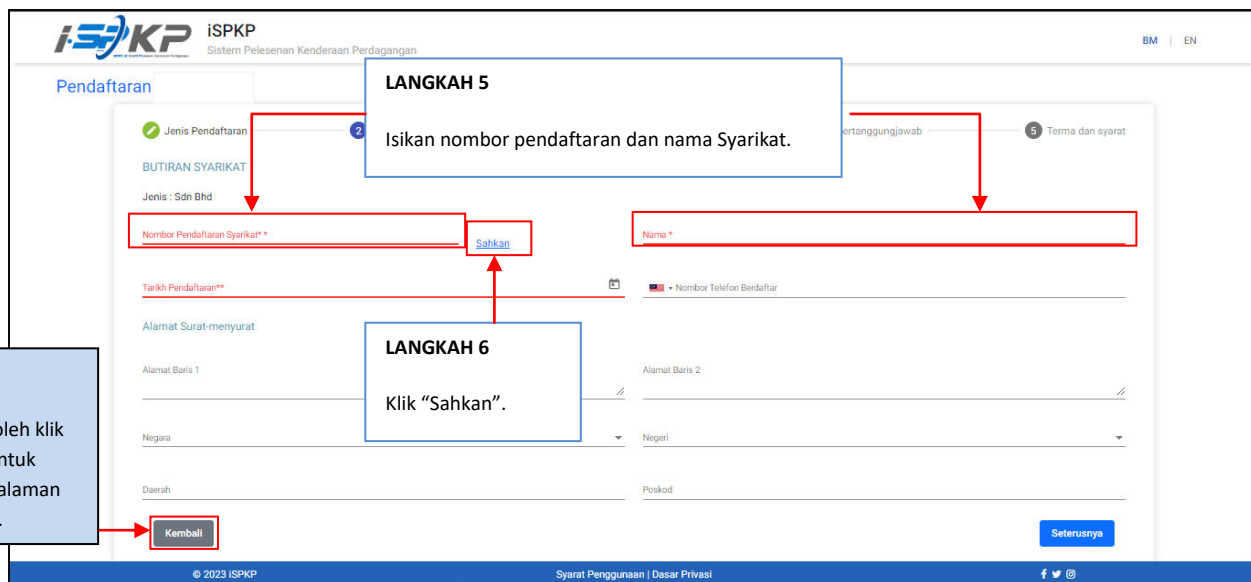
iSPKP
Sistem Pelesenan Kenderaan Perdagangan

BM | EN

Pendaftaran

LANGKAH 5

Isikan nombor pendaftaran dan nama Syarikat.

Jenis Pendaftaran
2
ertanggungjawab
5 Terma dan syarat

BUTIRAN SYARIKAT

Jenis : Sdn Bhd

Nombor Pendaftaran Syarikat* *

Sahkan

Nama *

Tarikh Pendaftaran**

Nombor Telefon Berdaftar

Alamat Surat-menyurat

LANGKAH 6

Klik “Sahkan”.

Alamat Baris 1

Alamat Baris 2

oleh klik
ntuk
alaman
.

Negara

Negeri

Daerah

Poskod

Kembali

Seterusnya

© 2023 iSPKP

Syarat Penggunaan | Dasar Privasi